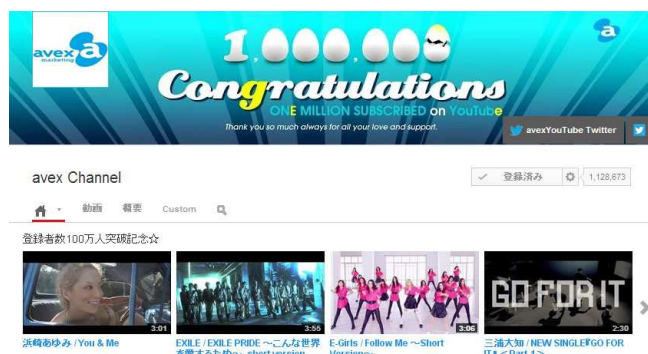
avex a marketing

1,000,000

Congratulations

ONE MILLION SUBSCRIBED on YouTube

Thank you so much always for all your love and support.

avexYouTube Twitter

avex Channel

登録済み 1,128,873

動画 概要 Custom

登録者数100万人突破記念☆

3:01
浜崎あゆみ / You & Me

3:55
EXILE / EXILE PRIDE ～こんな世界を愛するため～ short version

3:06
E-Girls / Follow Me ～Short Version～

GO FOR IT
2:30
三浦大知 / NEW SINGLE「GO FOR IT」 ＜Part 1＞